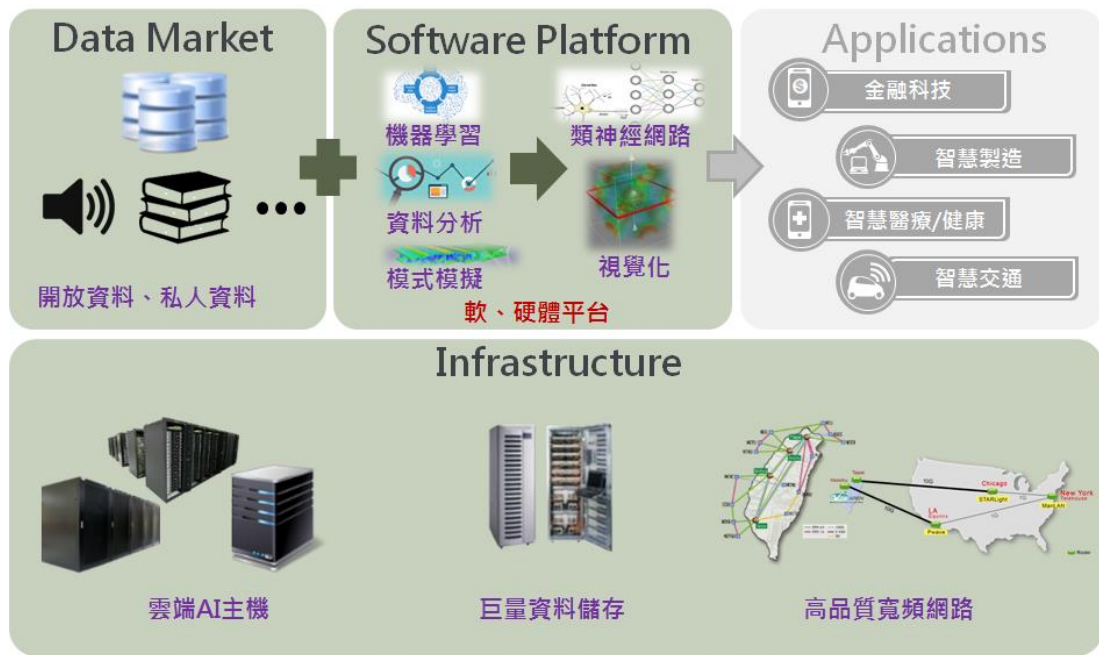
Data Market

開放資料、私人資料

Software Platform

機器學習

類神經網路

資料分析

模式模擬

視覺化

軟、硬體平台

Applications

金融科技

智慧製造

智慧醫療/健康

智慧交通

Infrastructure

雲端AI主機

巨量資料儲存

Chicago

STARLight

New York

LA

高品質寬頻網路